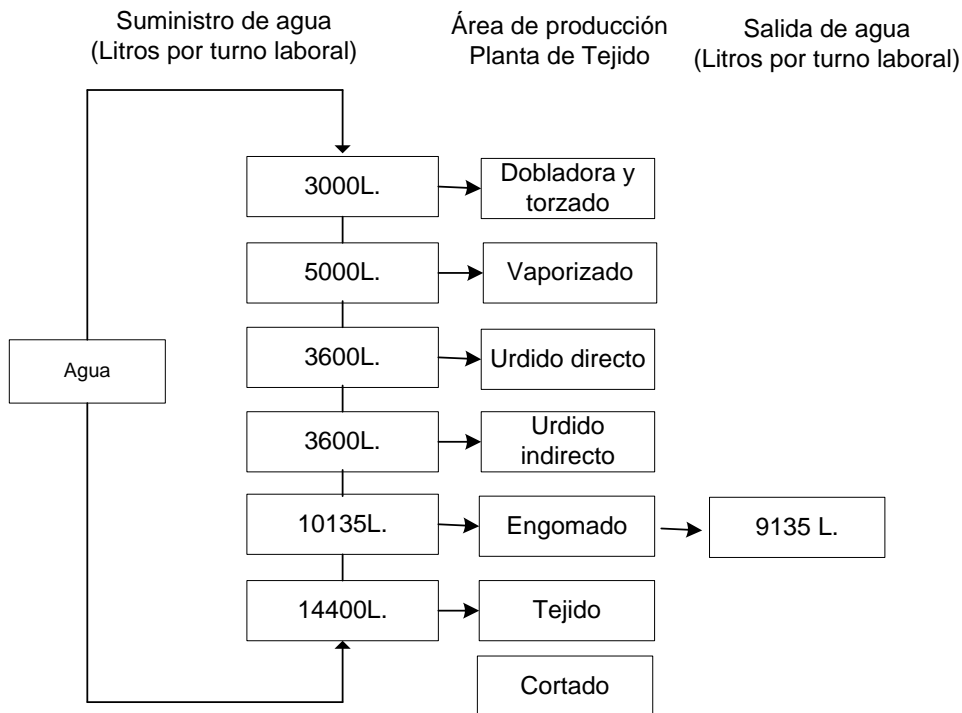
Suministro de agua
(Litros por turno laboral)

Área de producción
Planta de Tejido

Salida de agua
(Litros por turno laboral)

Agua

3000L.
Dobladora y torzado

5000L.
Vaporizado

3600L.
Urdido directo

3600L.
Urdido indirecto

10135L.
Engomado
9135 L.

14400L.
Tejido

Cortado